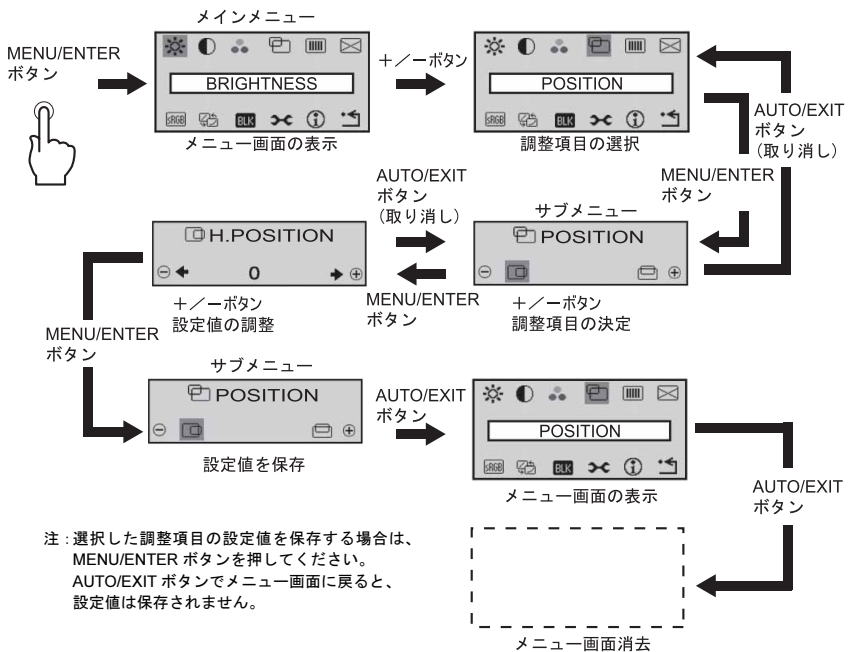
メインメニュー

MENU/ENTER ボタン

BRIGHTNESS

sRGB BLK

メニュー画面の表示

＋／－ボタン

POSITION

sRGB BLK

調整項目の選択

AUTO/EXIT ボタン（取り消し）

MENU/ENTER ボタン

サブメニュー

POSITION

⊖ ⊕

＋／－ボタン
調整項目の決定

AUTO/EXIT ボタン（取り消し）

MENU/ENTER ボタン

H.POSITION

⊖ 0 ⊕

＋／－ボタン
設定値の調整

MENU/ENTER ボタン

サブメニュー

POSITION

⊖ ⊕

設定値を保存

AUTO/EXIT ボタン

POSITION

sRGB BLK

メニュー画面の表示

AUTO/EXIT ボタン

メニュー画面消去

注：選択した調整項目の設定値を保存する場合は、MENU/ENTER ボタンを押してください。AUTO/EXIT ボタンでメニュー画面に戻ると、設定値は保存されません。